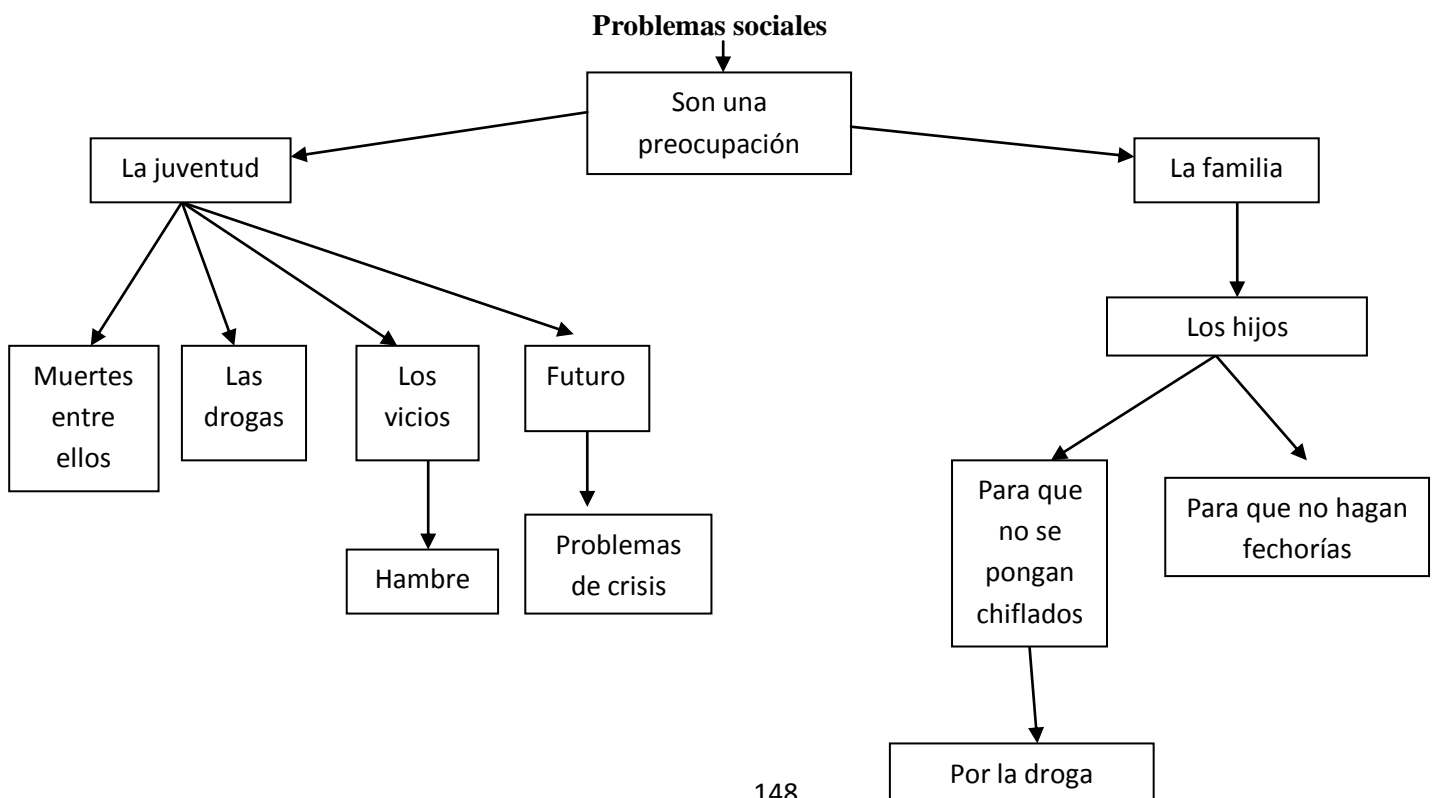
Problemas sociales

Son una preocupación

La juventud

Muertes entre ellos

Las drogas

Los vicios

Hambre

Futuro

Problemas de crisis

La familia

Los hijos

Para que no se pongan chiflados

Por la droga

Para que no hagan fechorías

148